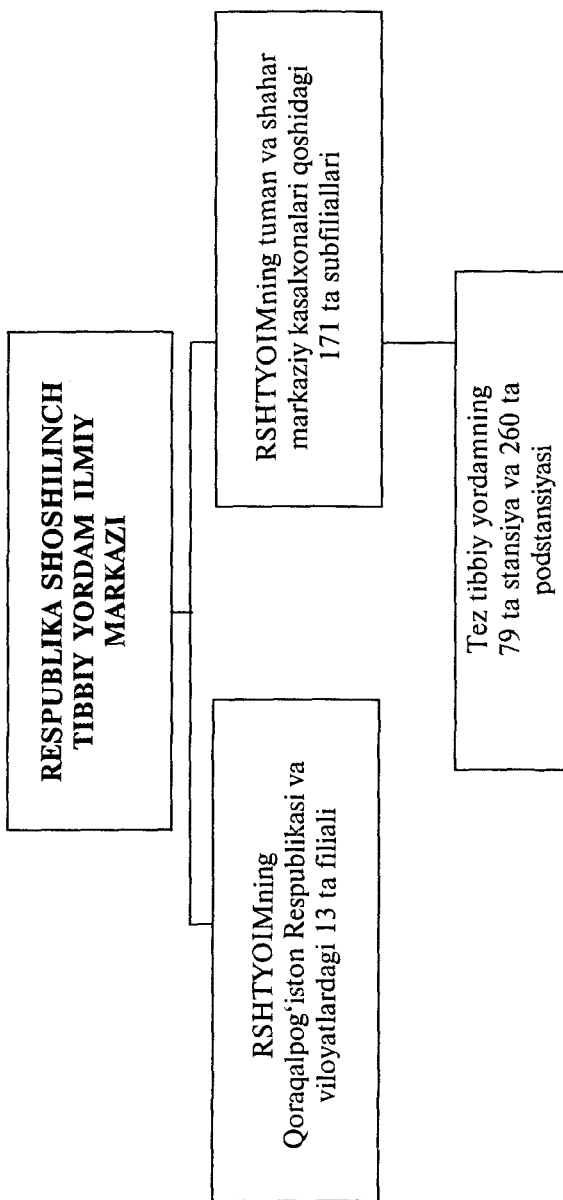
RESPUBLIKA SHOSHILINCH TIBBIY YORDAM ILMIY MARKAZI

RSHTYOIMning Qoraqalpog'iston Respublikasi va viloyatlardagi 13 ta filiali

RSHTYOIMning tuman va shahar markaziy kasalxonalari qoshidagi 171 ta subfiliallari

Tez tibbiy yordamning 79 ta stansiya va 260 ta podstansiyasi